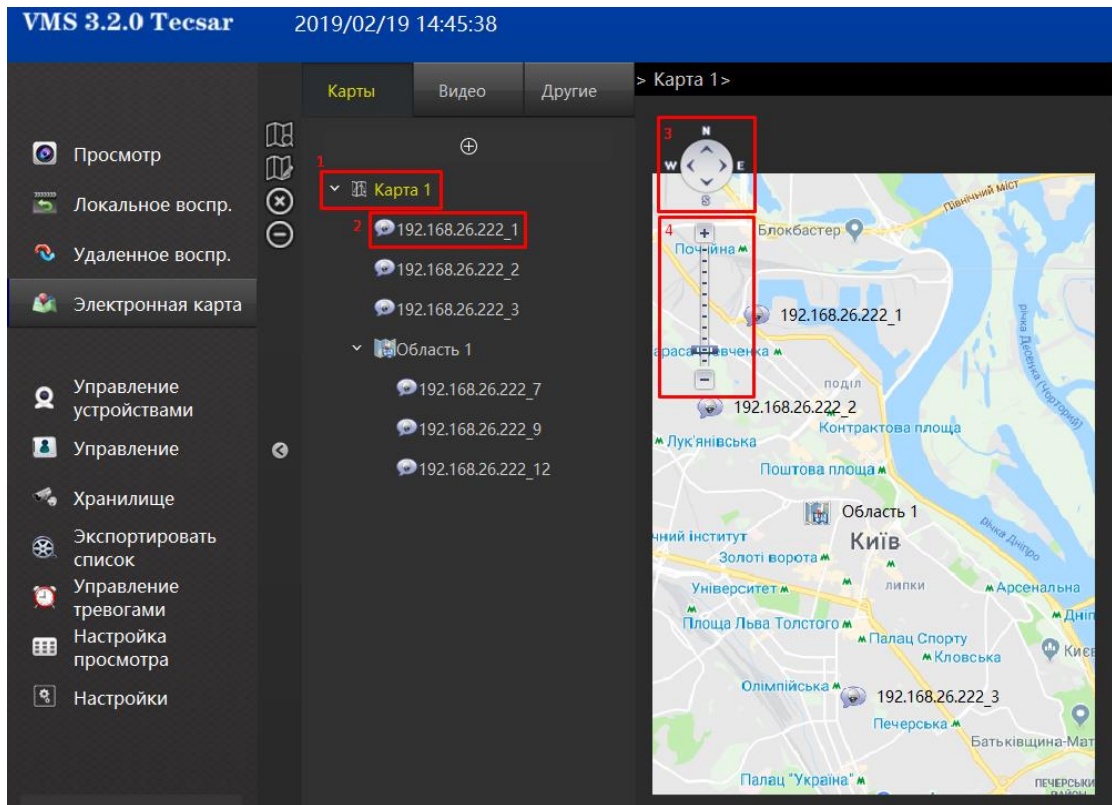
VMS 3.2.0 Tecsar 2019/02/19 14:45:38

Просмотр
Локальное воспр.
Удаленное воспр.
Электронная карта
Управление устройствами
Управление
Хранилище
Экспортировать список
Управление тревогами
Настройка просмотра
Настройки

Карты | Видео | Другие

1 Карта 1
2 192.168.26.222_1
192.168.26.222_2
192.168.26.222_3
Область 1
192.168.26.222_7
192.168.26.222_9
192.168.26.222_12

> Карта 1>

3
N
W
E
S
4

Північний міст
Блокбастер
Почайна
192.168.26.222_1
Тараса Шевченка
Поділ
192.168.26.222_2
Контрактова площа
Лук'янівська
Поштова площа
Область 1
Київ
Золоті ворота
Університет
Липки
Арсенальна
Площа Льва Толстого
Палац Спорту
Кловська
Олімпійська
192.168.26.222_3
Печерська
Батьківщина-Мат
Палац "Україна"
Печерський район
річка Десенка (Чорторий)
Річка Дніпро
Дніпро
Київ
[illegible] інститут